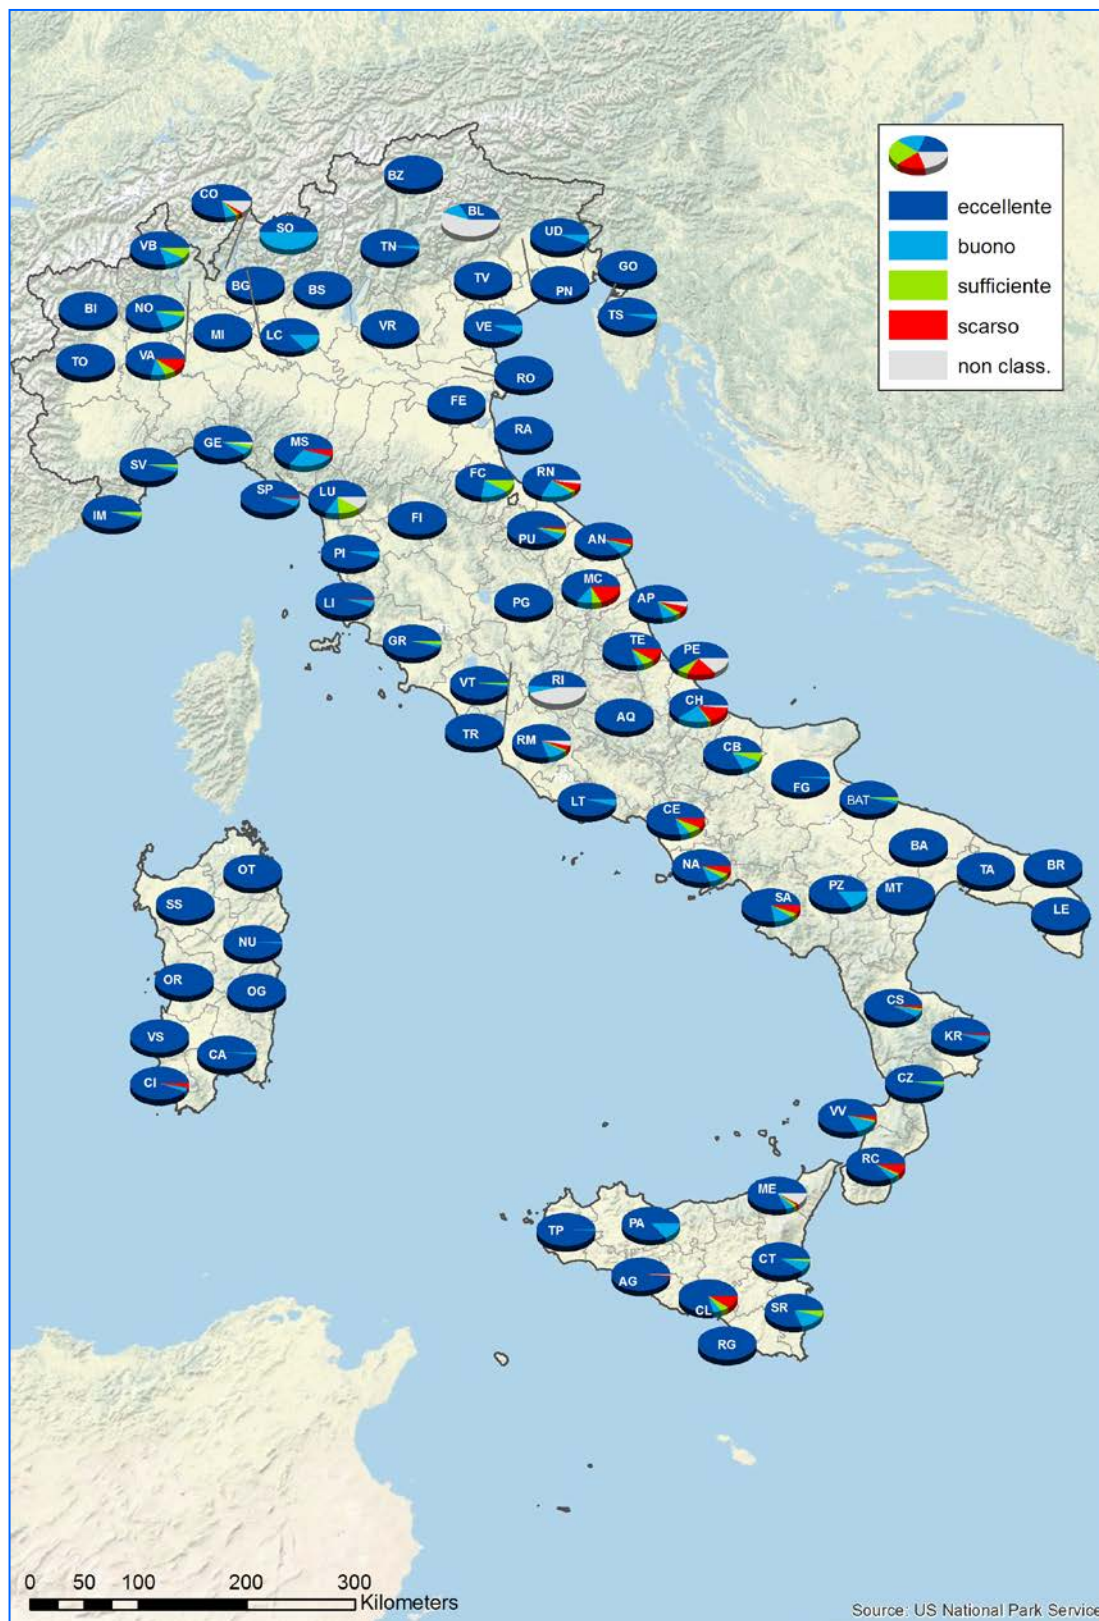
eccellente
buono
sufficiente
scarso
non class.

BZ
CO
BL
SO
UD
VB
TN
GO
BG
BS
TV
PN
BI
NO
TS
MI
LC
VR
VE
TO
VA
RO
FE
RA
GE
MS
SV
FC
RN
SP
LU
IM
FI
PU
AN
PI
MC
LI
PG
AP
GR
TE
PE
VT
RI
CH
TR
AQ
RM
CB
FG
LT
BAT
CE
OT
BA
NA
TA
BR
SS
SA
PZ
MT
LE
NU
OR
OG
CS
VS
KR
CA
CI
CZ
VV
RC
ME
TP
PA
CT
AG
CL
SR
RG

0 50 100 200 300 Kilometers

Source: US National Park Service